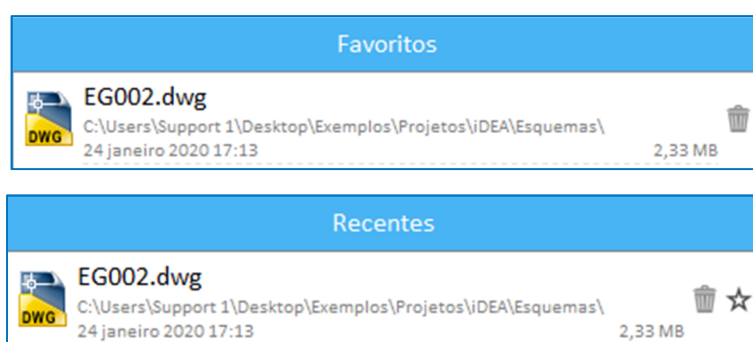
Favoritos

DWG
EG002.dwg
C:\Users\Support 1\Desktop\Exemplos\Projetos\iDEA\Esquemas\
24 janeiro 2020 17:13
2,33 MB

Recentes

DWG
EG002.dwg
C:\Users\Support 1\Desktop\Exemplos\Projetos\iDEA\Esquemas\
24 janeiro 2020 17:13
2,33 MB